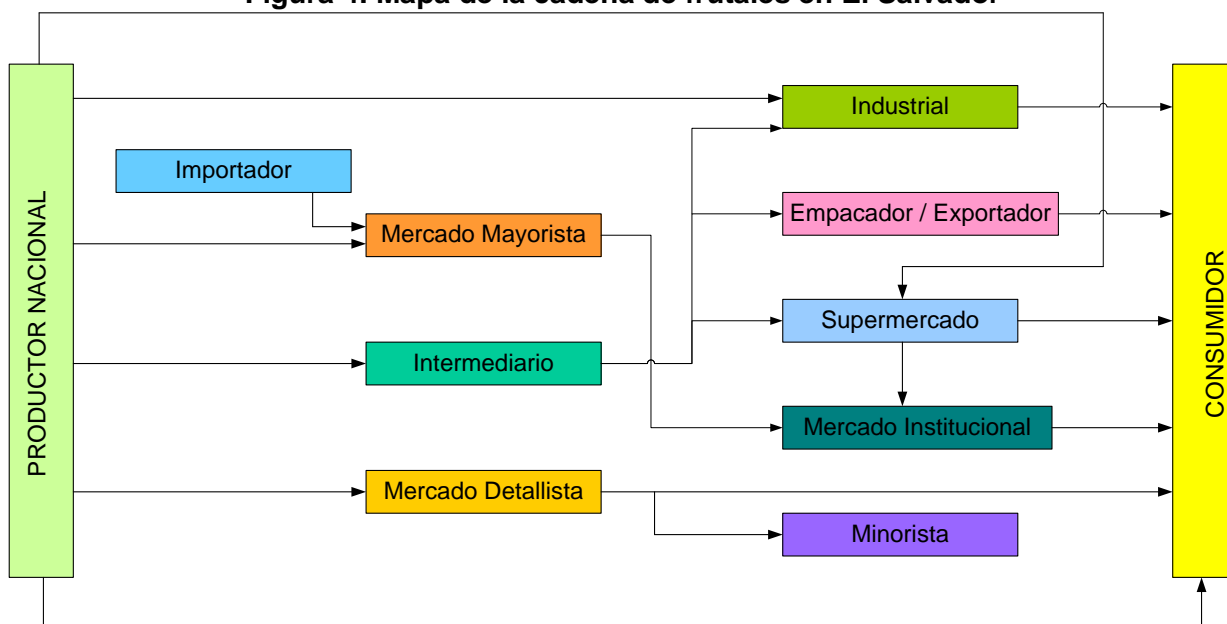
Figura 1. Mapa de la cadena de frutales en El Salvador

PRODUCTOR NACIONAL

Industrial

Importador

Empacador / Exportador

Mercado Mayorista

Supermercado

Intermediario

Mercado Institucional

Mercado Detallista

Minorista

CONSUMIDOR